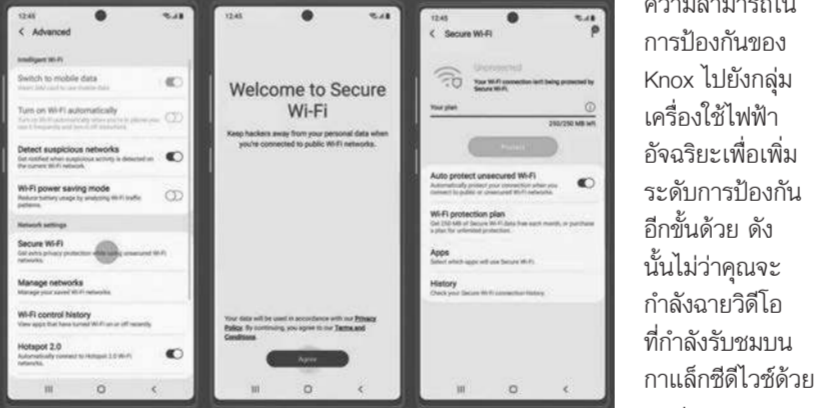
12:45

< Advanced

Intelligent Wi-Fi

Switch to mobile data

Turn on Wi-Fi automatically

Detect suspicious networks

Get notified when suspicious activity is detected on the current Wi-Fi network.

Wi-Fi power saving mode

Reduce battery usage by analyzing Wi-Fi traffic patterns.

Network settings

Secure Wi-Fi

Get extra privacy protection while using unsecured Wi-Fi networks.

Manage networks

Manage your saved Wi-Fi networks.

Wi-Fi control history

View apps that have turned Wi-Fi on or off recently.

Hotspot 2.0

Automatically connect to Hotspot 2.0 Wi-Fi networks.

12:45

Welcome to Secure Wi-Fi

Keep hackers away from your personal data when you're connected to public Wi-Fi networks.

Your data will be used in accordance with our Privacy Policy. By continuing, you agree to our Terms and Conditions.

Agree

12:45

< Secure Wi-Fi

Unprotected

Your Wi-Fi connection isn't being protected by Secure Wi-Fi.

Your plan

250/250 MB left

Protect

Auto protect unsecured Wi-Fi

Automatically protect your connection when you connect to public or unsecured Wi-Fi networks.

Wi-Fi protection plan

Get 250 MB of Secure Wi-Fi data free each month, or purchase a plan for unlimited protection.

Apps

Select which apps will use Secure Wi-Fi.

History

Check your Secure Wi-Fi connection history.

ความสามารถใน การป้องกันของ Knox ไปยังกลุ่ม เครื่องใช้ไฟฟ้า อัจฉริยะเพื่อเพิ่ม ระดับการป้องกัน อีกขั้นด้วย ดัง นั้นไม่ว่าคุณจะ กำลังฉายวิดีโอ ที่กำลังรับชมบน กาแล็กซีดีไวซ์ด้วย